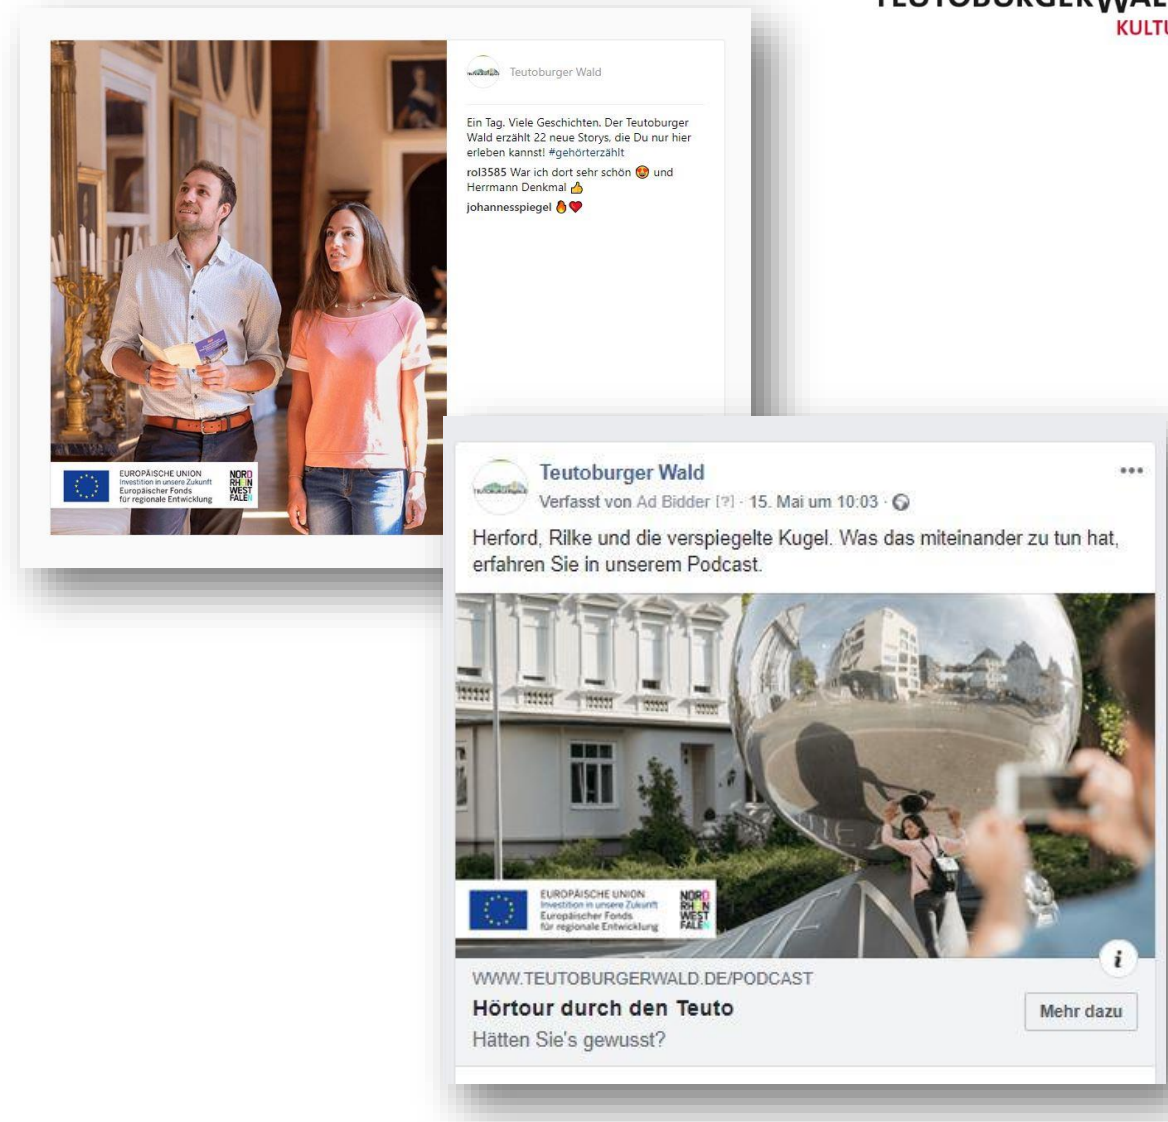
TEUTOBURGERWAL
KULTU

Teutoburger Wald

Ein Tag. Viele Geschichten. Der Teutoburger Wald erzählt 22 neue Storys, die Du nur hier erleben kannst! #gehörterzählt

rol3585 War ich dort sehr schön 😍 und Herrmann Denkmal 👍

johannesspiegel 🔥❤️

EUROPÄISCHE UNION
Investition in unsere Zukunft
Europäischer Fonds für regionale Entwicklung

NORD RHEIN WEST FALEN

Teutoburger Wald
Verfasst von Ad Bidder [?] · 15. Mai um 10:03 ·

Herford, Rilke und die verspiegelte Kugel. Was das miteinander zu tun hat, erfahren Sie in unserem Podcast.

EUROPÄISCHE UNION
Investition in unsere Zukunft
Europäischer Fonds für regionale Entwicklung

NORD RHEIN WEST FALEN

WWW.TEUTOBURGERWALD.DE/PODCAST
Hörtour durch den Teuto
Hätten Sie's gewusst?

Mehr dazu